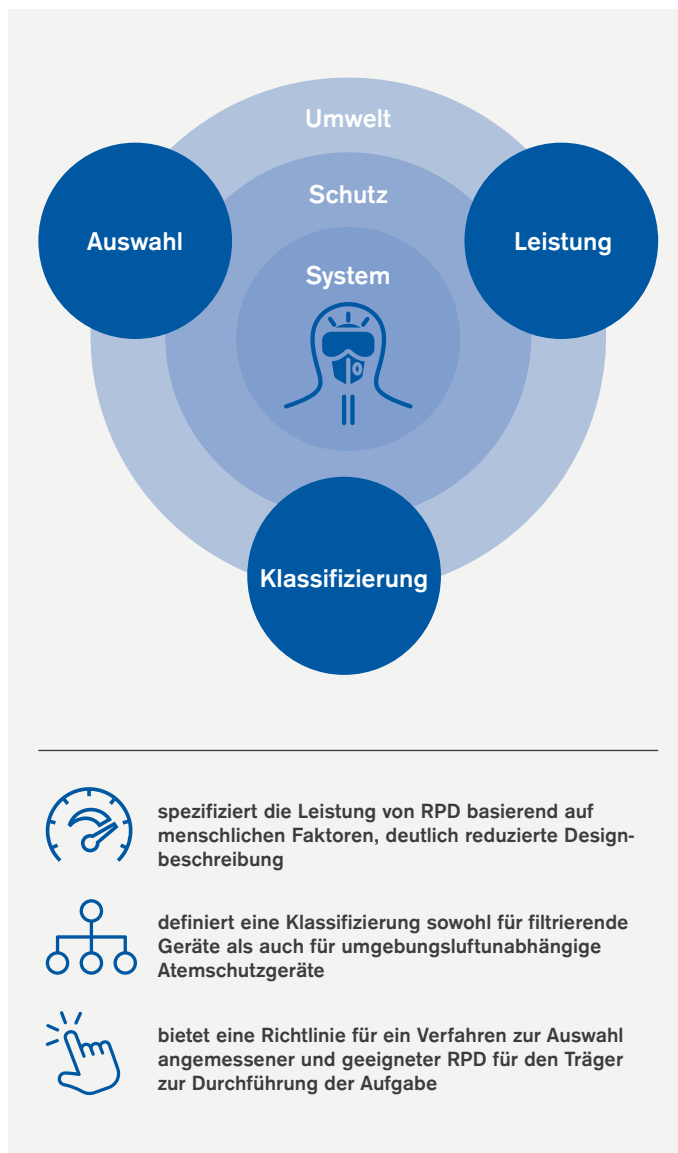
Umwelt

Schutz

System

Auswahl

Leistung

Klassifizierung

spezifiziert die Leistung von RPD basierend auf menschlichen Faktoren, deutlich reduzierte Design-beschreibung

definiert eine Klassifizierung sowohl für filtrierende Geräte als auch für umgebungsluftunabhängige Atemschutzgeräte

bietet eine Richtlinie für ein Verfahren zur Auswahl angemessener und geeigneter RPD für den Träger zur Durchführung der Aufgabe